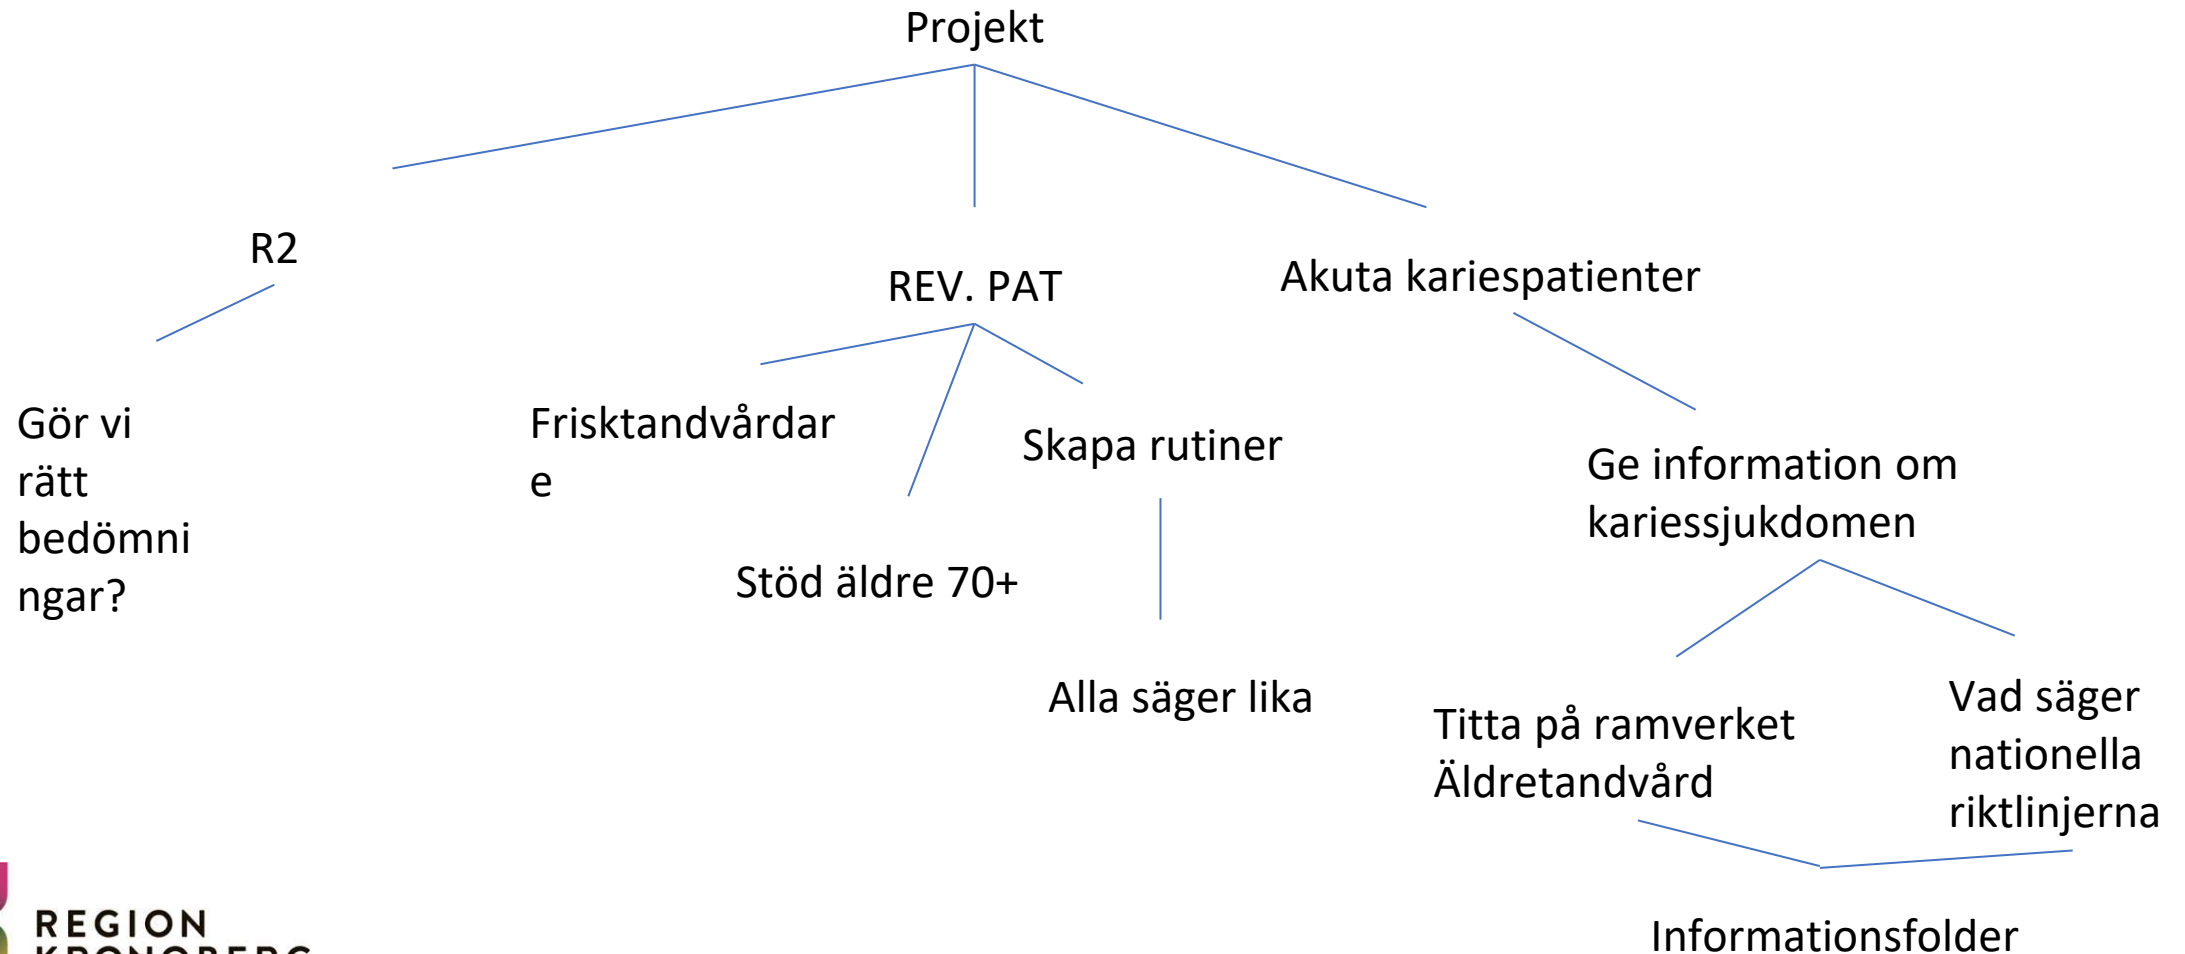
Projekt

R2

REV. PAT

Akuta kariespatienter

Gör vi rätt bedömningar?

Frisktandvårdare

Skapa rutiner

Ge information om kariessjukdomen

Stöd äldre 70+

Alla säger lika

Titta på ramverket Äldretandvård

Vad säger nationella riktlinjerna

Informationsfolder

REGION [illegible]